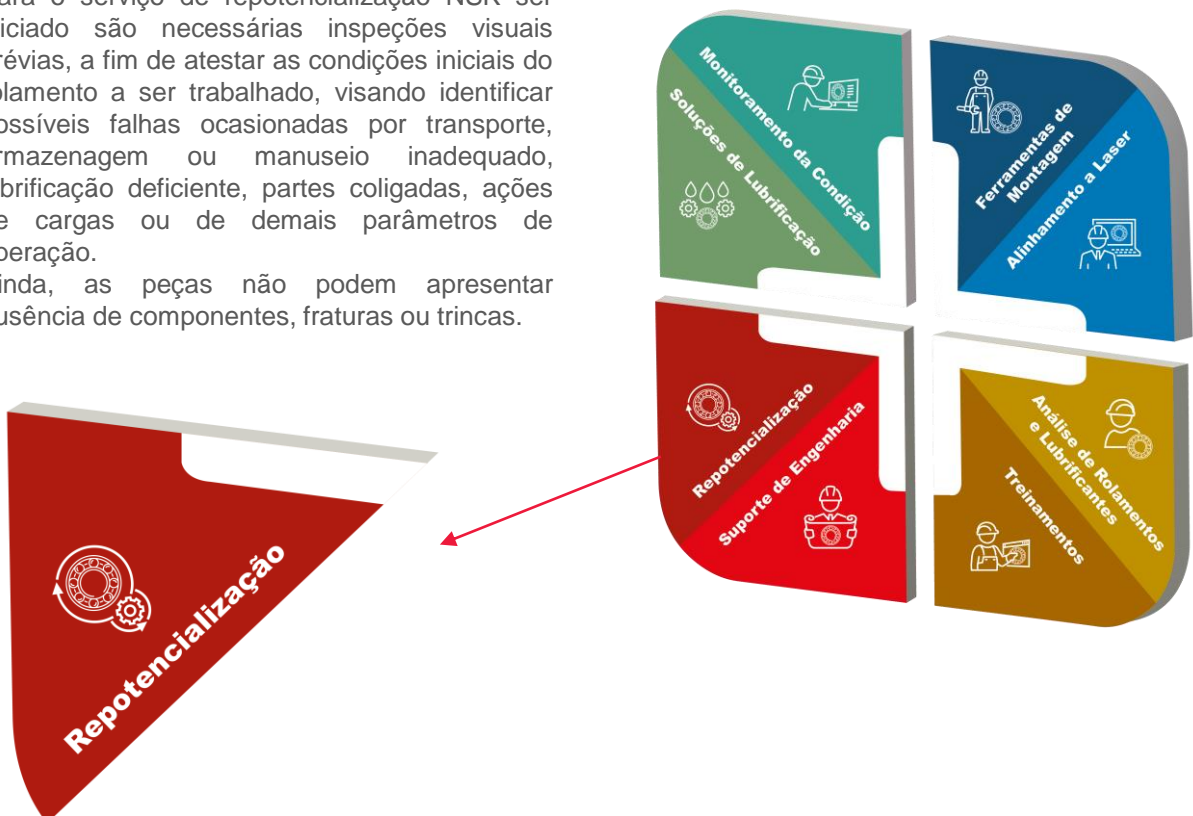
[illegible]ara o serviço de repotencialização NSK ser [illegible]iciado são necessárias inspeções visuais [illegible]révias, a fim de atestar as condições iniciais do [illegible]olamento a ser trabalhado, visando identificar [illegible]ossíveis falhas ocasionadas por transporte, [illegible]rmazenagem ou manuseio inadequado, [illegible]brificação deficiente, partes coligadas, ações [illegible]e cargas ou de demais parâmetros de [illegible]peração.

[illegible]inda, as peças não podem apresentar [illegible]usência de componentes, fraturas ou trincas.

Monitoramento da Condição

Soluções de Lubrificação

Ferramentas de Montagem

Alinhamento a Laser

Repotencialização

Suporte de Engenharia

Análise de Rolamentos e Lubrificantes

Treinamentos

Repotencialização